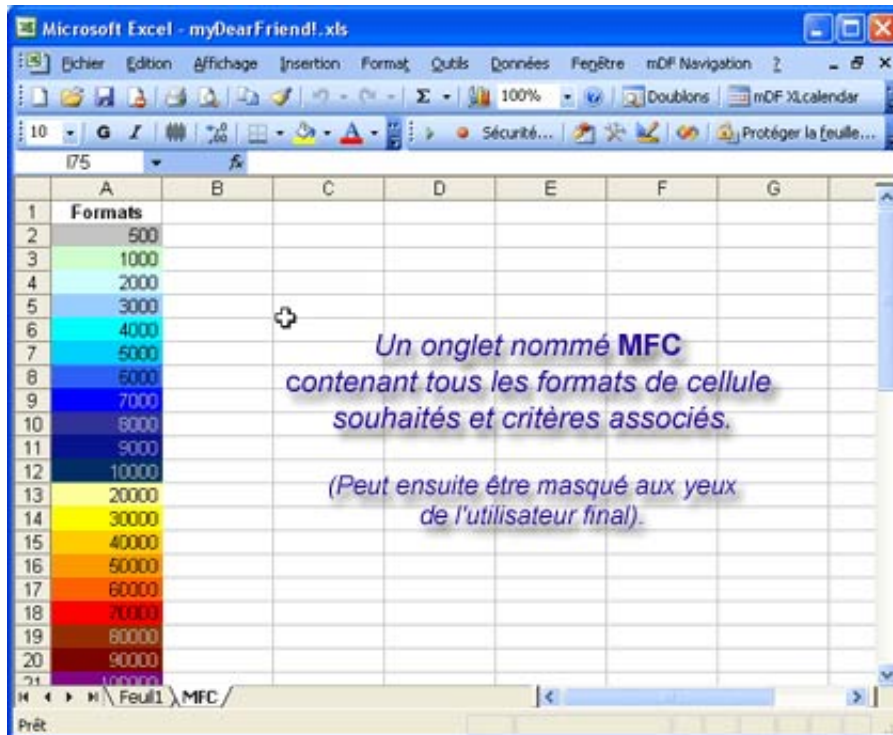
Microsoft Excel - myDearFriend!.xls

Fichier Edition Affichage Insertion Format Outils Données Fenêtre mDF Navigation ?

Σ 100% Doublons mDF XLcalendar

10 G I Sécurité... Protéger la feuille...

I75 fx

| | A | B | C | D | E | F | G |
|---|---|---|---|---|---|---|---|
| 1 | Formats | | | | | | |
| 2 | 500 | | | | | | |
| 3 | 1000 | | | | | | |
| 4 | 2000 | | | | | | |
| 5 | 3000 | | | | | | |
| 6 | 4000 | | | | | | |
| 7 | 5000 | | | | | | |
| 8 | 6000 | | | | | | |
| 9 | 7000 | | | | | | |
| 10 | 8000 | | | | | | |
| 11 | 9000 | | | | | | |
| 12 | 10000 | | | | | | |
| 13 | 20000 | | | | | | |
| 14 | 30000 | | | | | | |
| 15 | 40000 | | | | | | |
| 16 | 50000 | | | | | | |
| 17 | 60000 | | | | | | |
| 18 | 70000 | | | | | | |
| 19 | 80000 | | | | | | |
| 20 | 90000 | | | | | | |
| 21 | 100000 | | | | | | |

Un onglet nommé MFC contenant tous les formats de cellule souhaités et critères associés.

(Peut ensuite être masqué aux yeux de l'utilisateur final).

Feuil1 MFC

Prêt